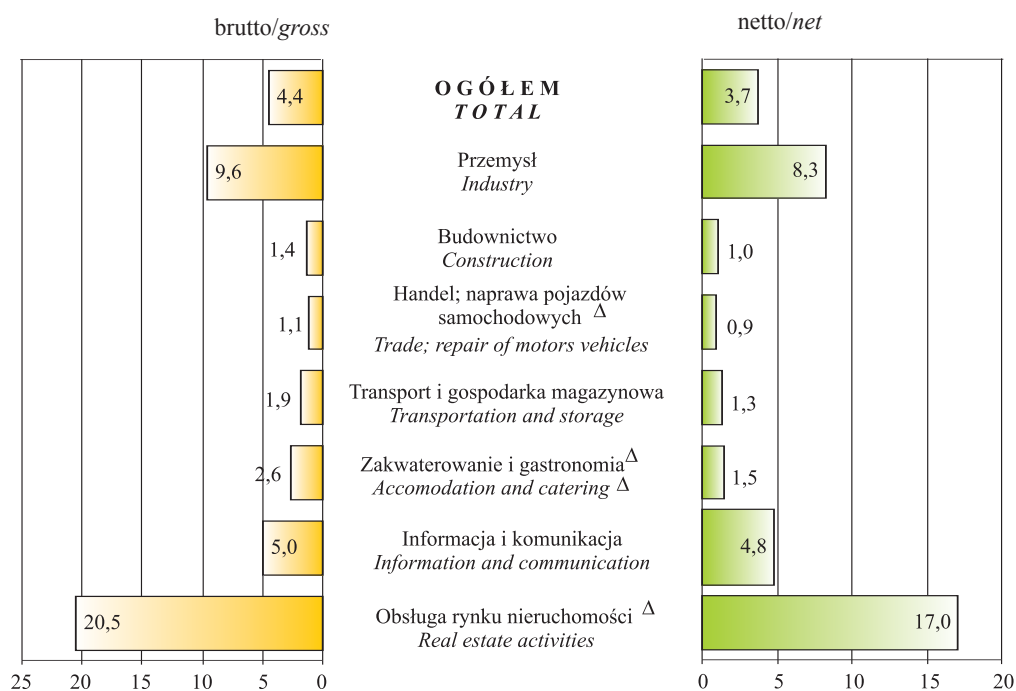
brutto/*gross*

netto/*net*

| brutto/*gross* | | netto/*net* |
|---|---|---|
| 4,4 | OGÓŁEM *TOTAL* | 3,7 |
| 9,6 | Przemysł *Industry* | 8,3 |
| 1,4 | Budownictwo *Construction* | 1,0 |
| 1,1 | Handel; naprawa pojazdów samochodowych Δ *Trade; repair of motors vehicles* | 0,9 |
| 1,9 | Transport i gospodarka magazynowa *Transportation and storage* | 1,3 |
| 2,6 | Zakwaterowanie i gastronomia Δ *Accomodation and catering* Δ | 1,5 |
| 5,0 | Informacja i komunikacja *Information and communication* | 4,8 |
| 20,5 | Obsługa rynku nieruchomości Δ *Real estate activities* | 17,0 |

25 20 15 10 5 0

0 5 10 15 20